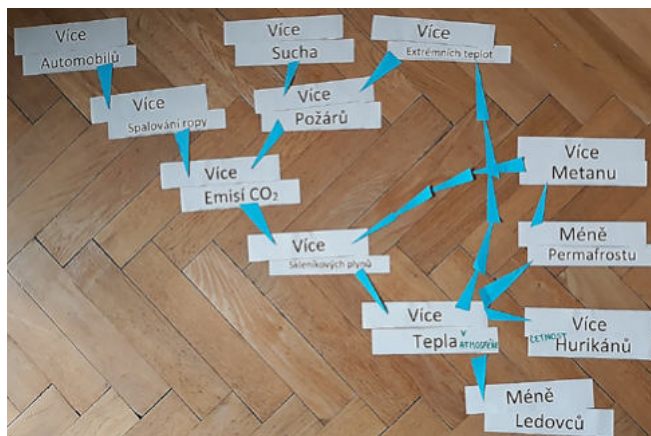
Více
Automobilů

Více
Sucha

Více
Extrémních teplot

Více
Spalování ropy

Více
Požárů

Více
Metanu

Více
Emisí $CO_2$

Více
Skleníkových plynů

Méně
Permafrostu

Více
Tepla v atmosféře

Četnost
Více
Hurikánů

Méně
Ledovců